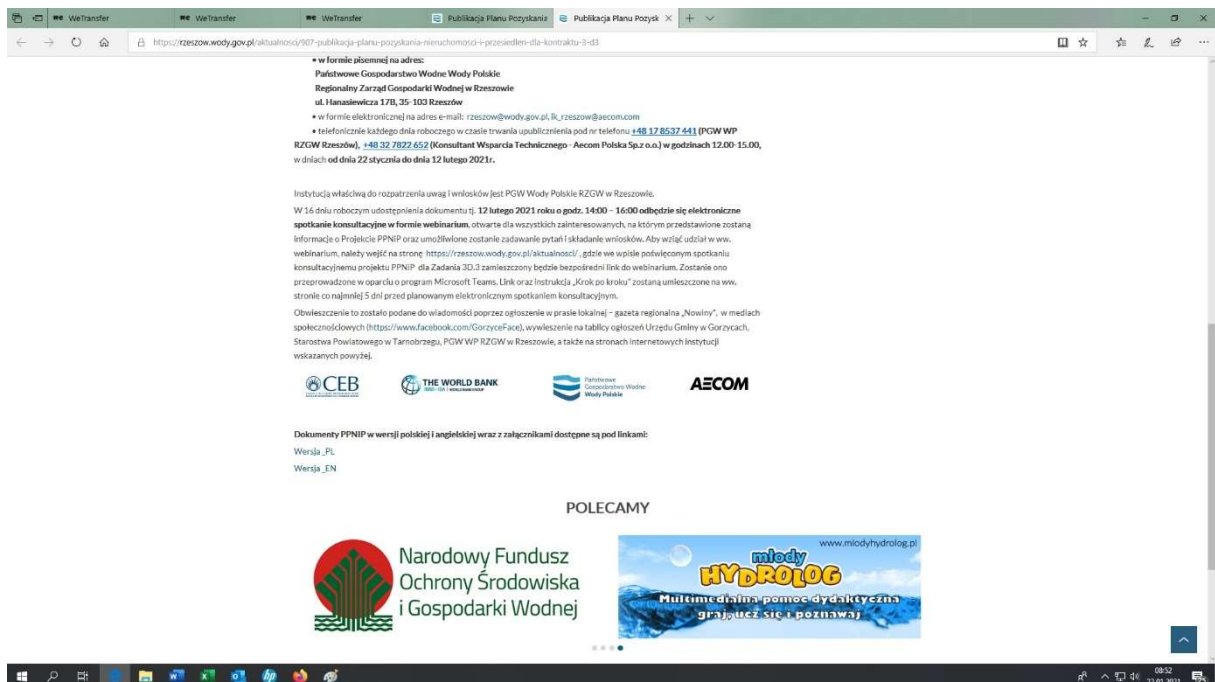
WeTransfer WeTransfer WeTransfer Publikacja Planu Pozyskania Publikacja Planu Pozysk

https://rzeszow.wody.gov.pl/aktualnosci/907-publikacja-planu-pozyskania-nieruchomosci-i-przesiedlen-dla-kontraktu-3-d3

• w formie pisemnej na adres:
Państwowe Gospodarstwo Wodne Wody Polskie
Regionalny Zarząd Gospodarki Wodnej w Rzeszowie
ul. Hanasiewicza 17B, 35-103 Rzeszów
• w formie elektronicznej na adres e-mail: rzeszow@wody.gov.pl, lk_rzeszow@aecom.com
• telefonicznie każdego dnia roboczego w czasie trwania upublicznienia pod nr telefonu +48 17 8537 441 (PGW WP RZGW Rzeszów), +48 32 7822 652 (Konsultant Wsparcia Technicznego - Aecom Polska Sp.z o.o.) w godzinach 12.00-15.00, w dniach od dnia 22 stycznia do dnia 12 lutego 2021r.

Instytucją właściwą do rozpatrzenia uwag i wniosków jest PGW Wody Polskie RZGW w Rzeszowie.

W 16 dniu roboczym udostępnienia dokumentu tj. 12 lutego 2021 roku o godz. 14:00 – 16:00 odbędzie się elektroniczne spotkanie konsultacyjne w formie webinarium, otwarte dla wszystkich zainteresowanych, na którym przedstawione zostaną informacje o Projekcie PPNIP oraz umożliwione zostanie zadawanie pytań i składanie wniosków. Aby wziąć udział w ww. webinarium, należy wejść na stronę https://rzeszow.wody.gov.pl/aktualnosci/ , gdzie we wpisie poświęconym spotkaniu konsultacyjnemu projektu PPNIP dla Zadania 3D.3 zamieszczony będzie bezpośredni link do webinarium. Zostanie ono przeprowadzone w oparciu o program Microsoft Teams. Link oraz instrukcja „Krok po kroku" zostaną umieszczone na ww. stronie co najmniej 5 dni przed planowanym elektronicznym spotkaniem konsultacyjnym.

Obwieszczenie to zostało podane do wiadomości poprzez ogłoszenie w prasie lokalnej – gazeta regionalna „Nowiny", w mediach społecznościowych (https://www.facebook.com/GorzyceFace), wywieszenie na tablicy ogłoszeń Urzędu Gminy w Gorzycach, Starostwa Powiatowego w Tarnobrzegu, PGW WP RZGW w Rzeszowie, a także na stronach internetowych instytucji wskazanych powyżej.

CEB THE WORLD BANK Państwowe Gospodarstwo Wodne Wody Polskie AECOM

Dokumenty PPNIP w wersji polskiej i angielskiej wraz z załącznikami dostępne są pod linkami:
Wersja _PL
Wersja _EN

POLECAMY

Narodowy Fundusz Ochrony Środowiska i Gospodarki Wodnej

www.mlodyhydrolog.pl
młody HYDROLOG
Multimedialna pomoc dydaktyczna
graj, ucz się i poznawaj

08:52